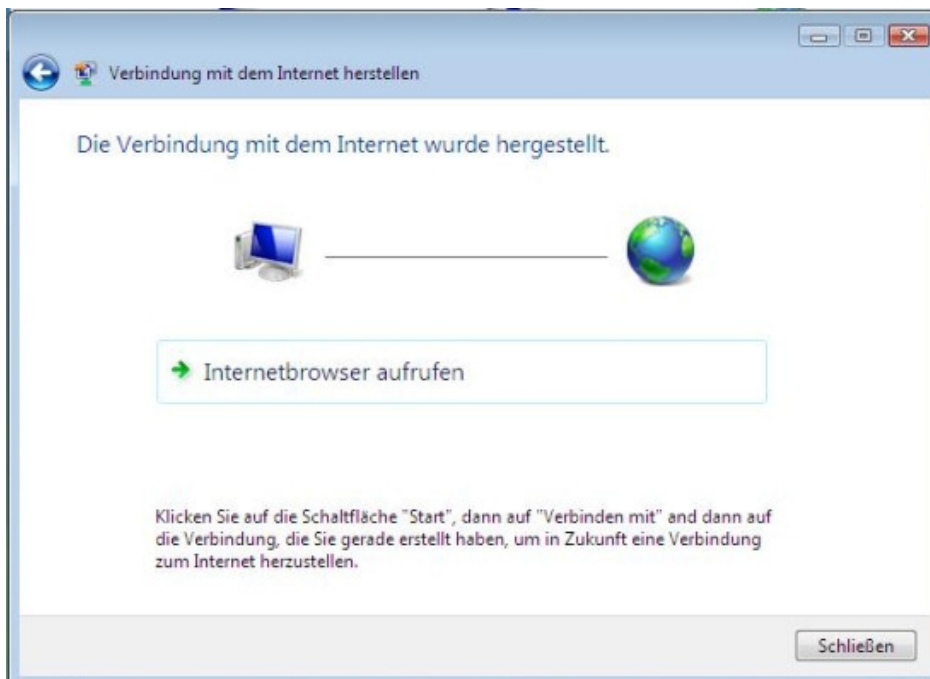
Verbindung mit dem Internet herstellen

Die Verbindung mit dem Internet wurde hergestellt.

Internetbrowser aufrufen

Klicken Sie auf die Schaltfläche "Start", dann auf "Verbinden mit" and dann auf die Verbindung, die Sie gerade erstellt haben, um in Zukunft eine Verbindung zum Internet herzustellen.

Schließen